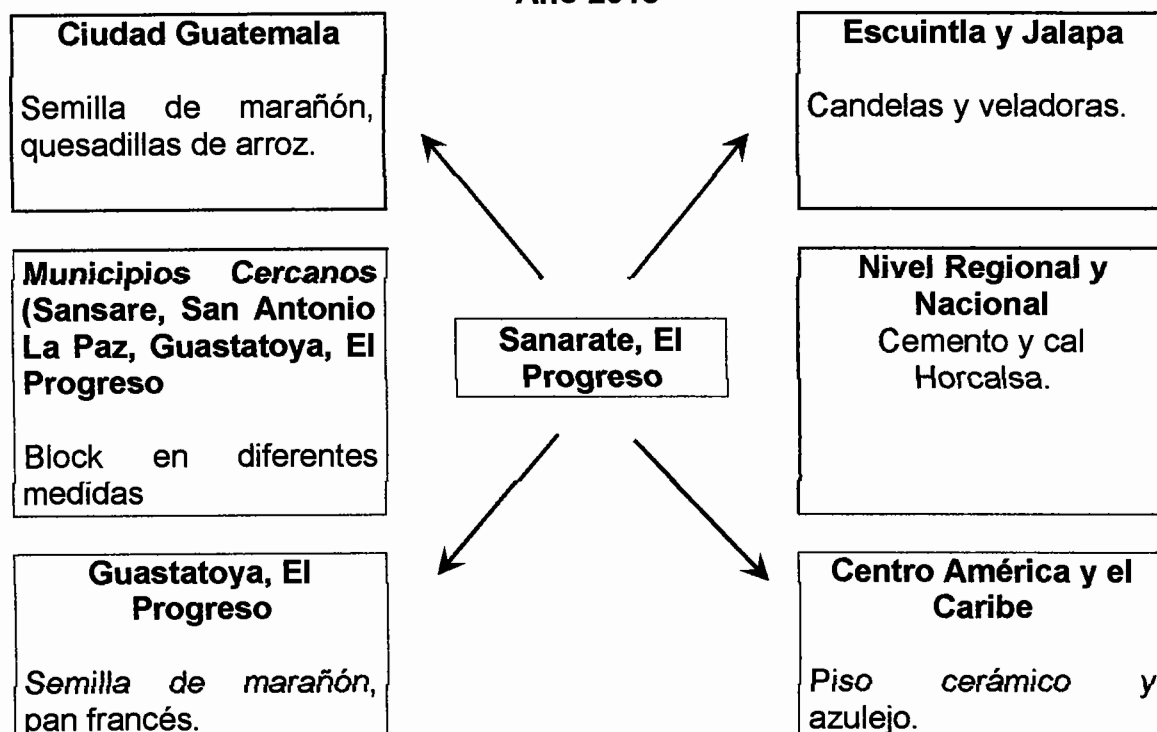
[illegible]

**Ciudad Guatemala**

Semilla de marañón, quesadillas de arroz.

**Escuintla y Jalapa**

Candelas y veladoras.

***Municipios Cercanos* (Sansare, San Antonio La Paz, Guastatoya, El Progreso**

Block en diferentes medidas

**Sanarate, El Progreso**

**Nivel Regional y Nacional**
Cemento y cal Horcalsa.

**Guastatoya, El Progreso**

*Semilla de marañón*, pan francés.

**Centro América y el Caribe**

*Piso cerámico* y azulejo.